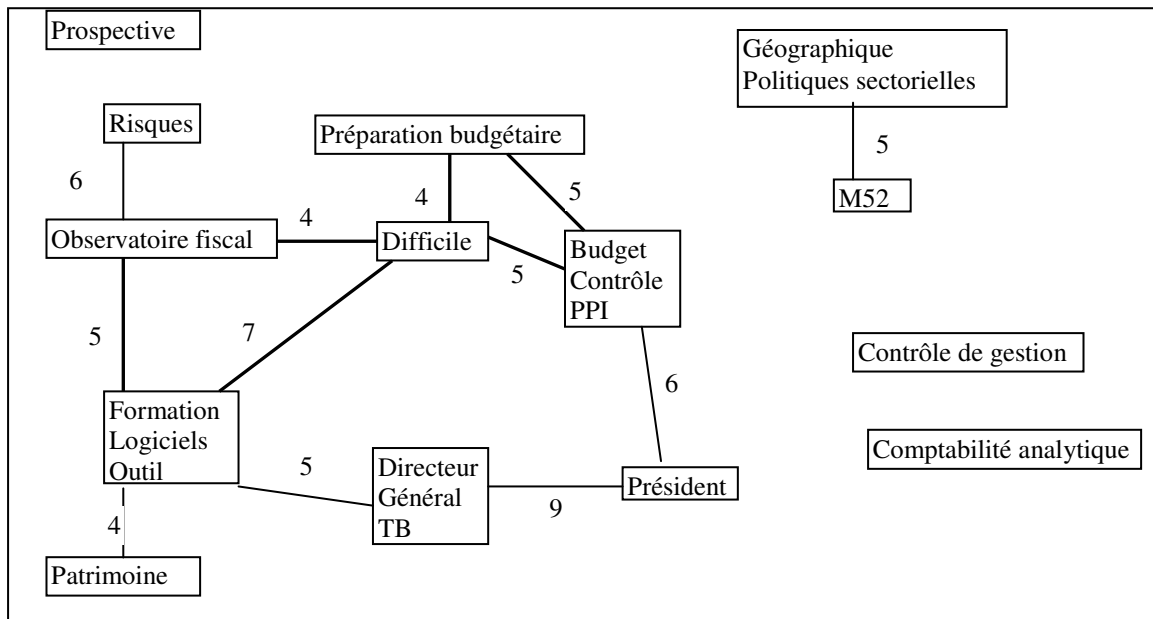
Prospective

Géographique
Politiques sectorielles

Risques

Préparation budgétaire

6

4

5

5

M52

Observatoire fiscal

4

Difficile

Budget
Contrôle
PPI

5

5

7

Contrôle de gestion

6

Formation
Logiciels
Outil

Comptabilité analytique

5

Directeur
Général
TB

Président

9

4

Patrimoine